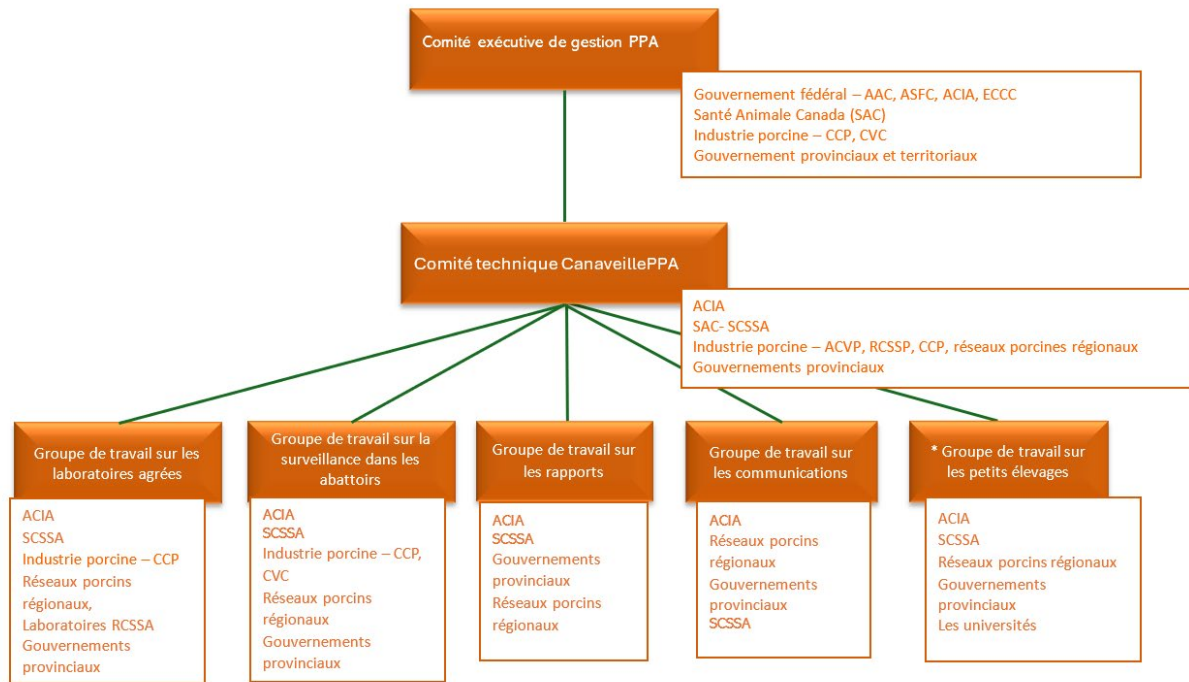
Comité exécutive de gestion PPA

Gouvernement fédéral – AAC, ASFC, ACIA, ECCC
Santé Animale Canada (SAC)
Industrie porcine – CCP, CVC
Gouvernement provinciaux et territoriaux

Comité technique CanaveillePPA

ACIA
SAC- SCSSA
Industrie porcine – ACVP, RCSSP, CCP, réseaux porcines régionaux
Gouvernements provinciaux

Groupe de travail sur les laboratoires agrées

ACIA
SCSSA
Industrie porcine – CCP
Réseaux porcins régionaux,
Laboratoires RCSSA
Gouvernements provinciaux

Groupe de travail sur la surveillance dans les abattoirs

ACIA
SCSSA
Industrie porcine – CCP, CVC
Réseaux porcins régionaux
Gouvernements provinciaux

Groupe de travail sur les rapports

ACIA
SCSSA
Gouvernements provinciaux
Réseaux porcins régionaux

Groupe de travail sur les communications

ACIA
Réseaux porcins régionaux
Gouvernements provinciaux
SCSSA

* Groupe de travail sur les petits élevages

ACIA
SCSSA
Réseaux porcins régionaux
Gouvernements provinciaux
Les universités